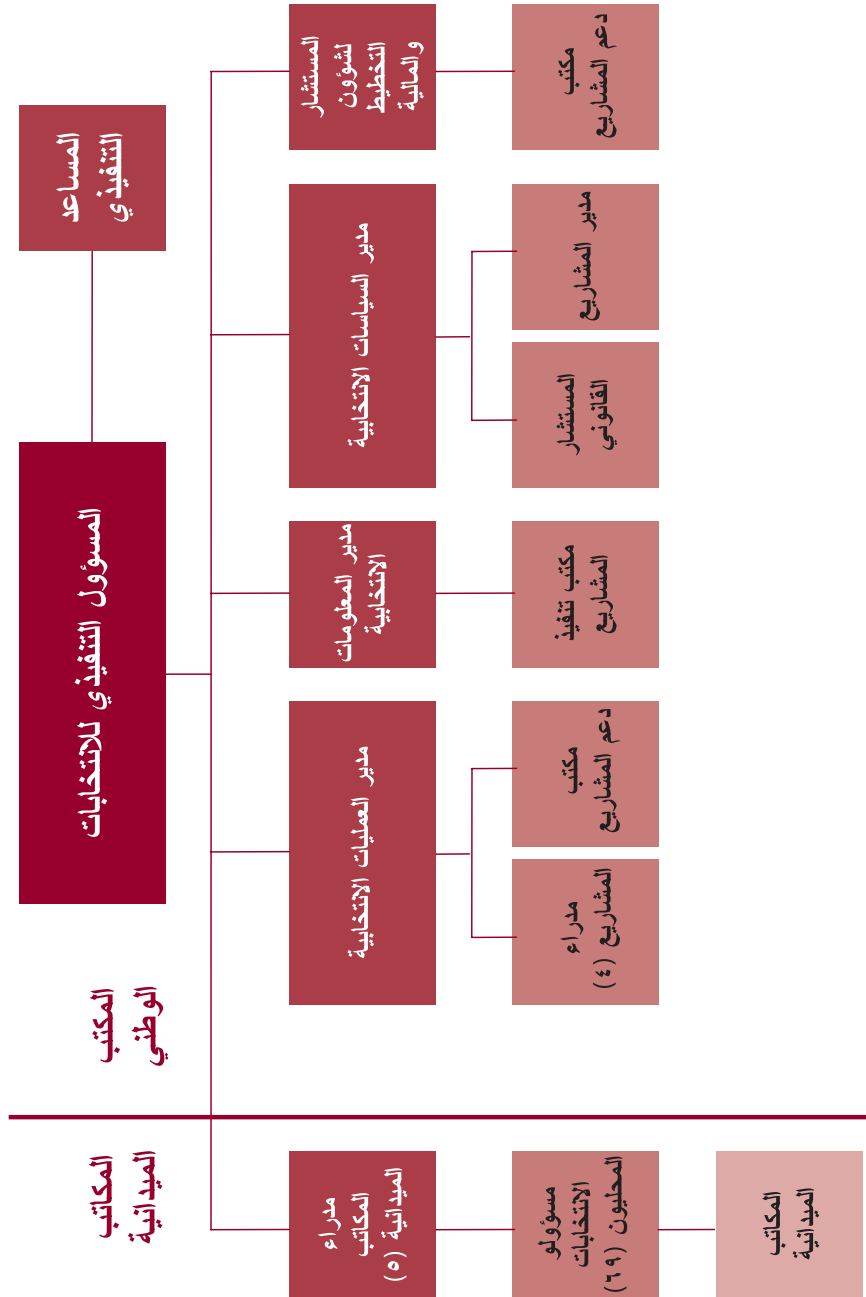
المساعد التنفيذي

المسؤول التنفيذي للانتخابات

المستشار لشؤون التخطيط والمالية

مكتب دعم المشاريع

مدير السياسات الانتخابية

مدير المشاريع

المستشار القانوني

مدير المعلومات الانتخابية

مكتب تنفيذ المشاريع

مدير العمليات الانتخابية

مكتب دعم المشاريع

مدراء المشاريع (٤)

المكتب الوطني

المكاتب الميدانية

مدراء المكاتب الميدانية (٥)

مسؤولو الانتخابات المحليون (٦٩)

المكاتب الميدانية